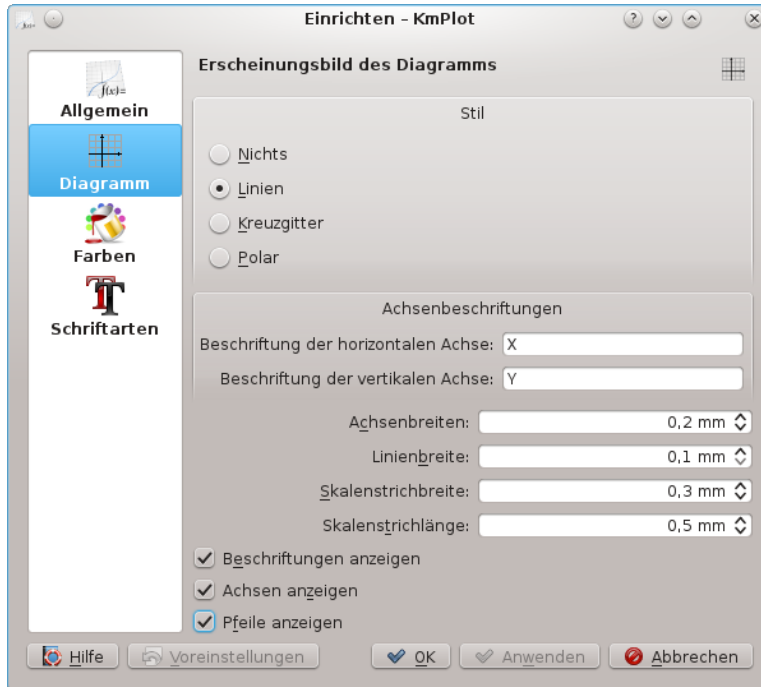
Einrichten - KmPlot

f(x)=
Allgemein
Diagramm
Farben
Schriftarten

Erscheinungsbild des Diagramms

Stil
Nichts
Linien
Kreuzgitter
Polar

Achsenbeschriftungen
Beschriftung der horizontalen Achse: X
Beschriftung der vertikalen Achse: Y

Achsenbreiten: 0,2 mm
Linienbreite: 0,1 mm
Skalenstrichbreite: 0,3 mm
Skalenstrichlänge: 0,5 mm

Beschriftungen anzeigen
Achsen anzeigen
Pfeile anzeigen

Hilfe
Voreinstellungen
OK
Anwenden
Abbrechen